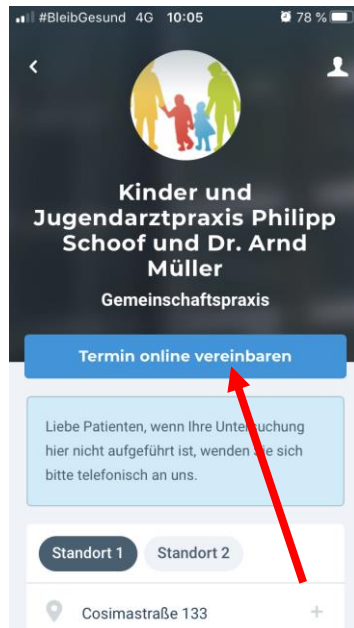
#BleibGesund 4G 10:05 78 %

Kinder und Jugendarztpraxis Philipp Schoof und Dr. Arnd Müller

Gemeinschaftspraxis

Termin online vereinbaren

Liebe Patienten, wenn Ihre Untersuchung hier nicht aufgeführt ist, wenden Sie sich bitte telefonisch an uns.

Standort 1 Standort 2

Cosimastraße 133 +